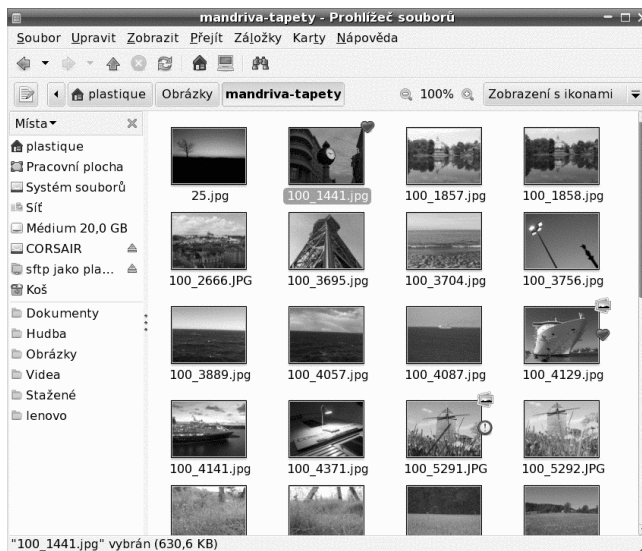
mandriva-tapety - Prohlížeč souborů

Soubor Upravit Zobrazit Přejít Záložky Karty Nápověda

plastique Obrázky mandriva-tapety 100% Zobrazení s ikonami

Místa

plastique
Pracovní plocha
Systém souborů
Síť
Médium 20,0 GB
CORSAIR
sftp jako pla...
Koš
Dokumenty
Hudba
Obrázky
Videa
Stažené
lenovo

25.jpg
100_1441.jpg
100_1857.jpg
100_1858.jpg
100_2666.JPG
100_3695.jpg
100_3704.jpg
100_3756.jpg
100_3889.jpg
100_4057.jpg
100_4087.jpg
100_4129.jpg
100_4141.jpg
100_4371.jpg
100_5291.JPG
100_5292.JPG

"100_1441.jpg" vybrán (630,6 KB)